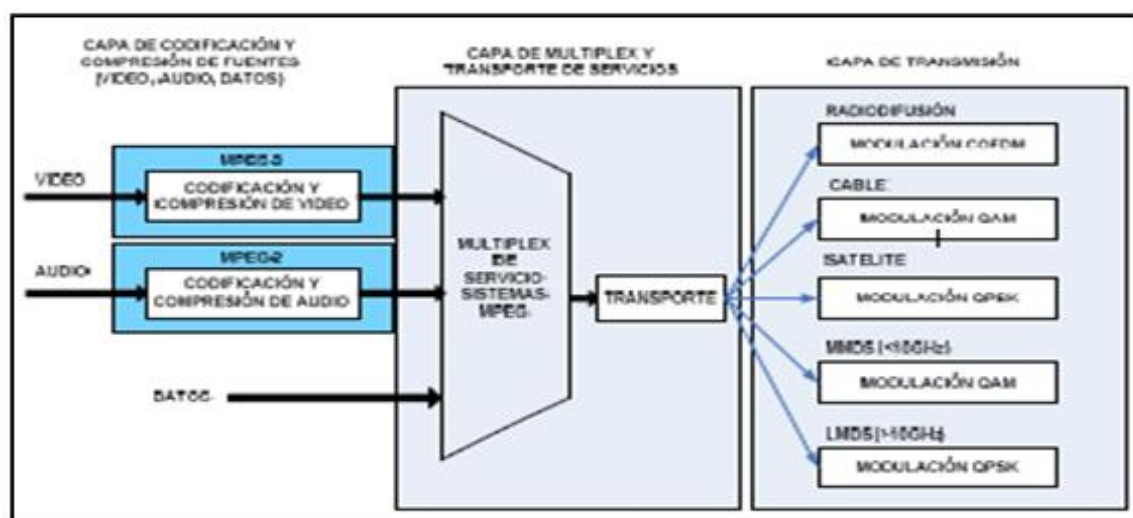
CAPA DE CODIFICACIÓN Y COMPRESIÓN DE FUENTES (VIDEO, AUDIO, DATOS)

CAPA DE MULTIPLEX Y TRANSPORTE DE SERVICIOS

CAPA DE TRANSMISIÓN

VIDEO

MPEG2

CODIFICACIÓN Y COMPRESIÓN DE VIDEO

AUDIO

MPEG2

CODIFICACIÓN Y COMPRESIÓN DE AUDIO

DATOS

MULTIPLEX DE SERVICIO SISTEMAS MPEG

TRANSPORTE

RADIODIFUSIÓN

MODULACIÓN COFDM

CABLE

MODULACIÓN QAM

SATELITE

MODULACIÓN QPSK

MMDS (<10GHz)

MODULACIÓN QAM

LMDS (>10GHz)

MODULACIÓN QPSK